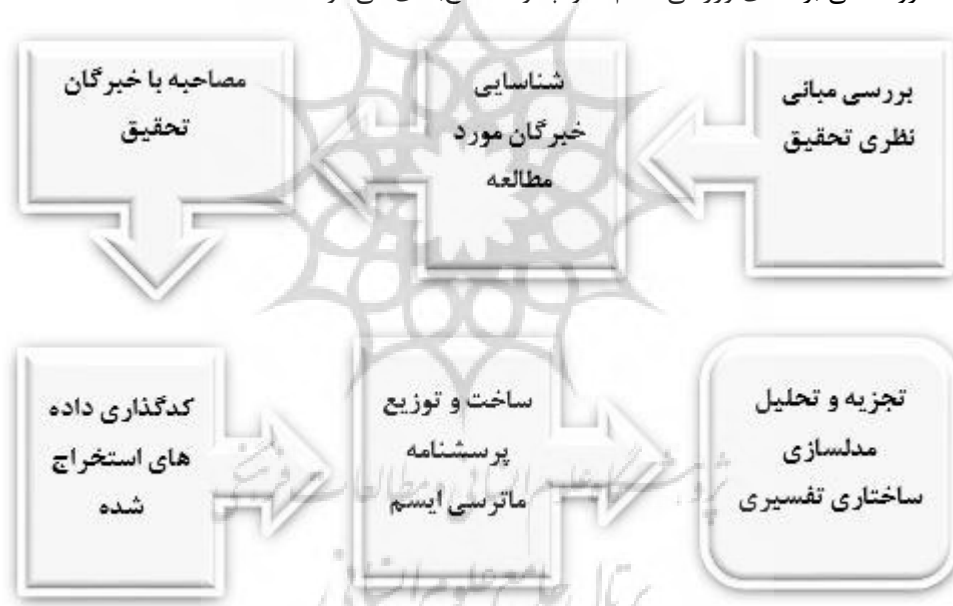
بررسی مبانی نظری تحقیق

شناسایی خبرگان مورد مطالعه

مصاحبه با خبرگان تحقیق

کدگذاری داده های استخراج شده

ساخت و توزیع پرسشنامه ماترسی ایسم

تجزیه و تحلیل مدلسازی ساختاری تفسیری

پژوهشگاه علوم انسانی و مطالعات فرهنگی
پرتال جامع علوم انسانی